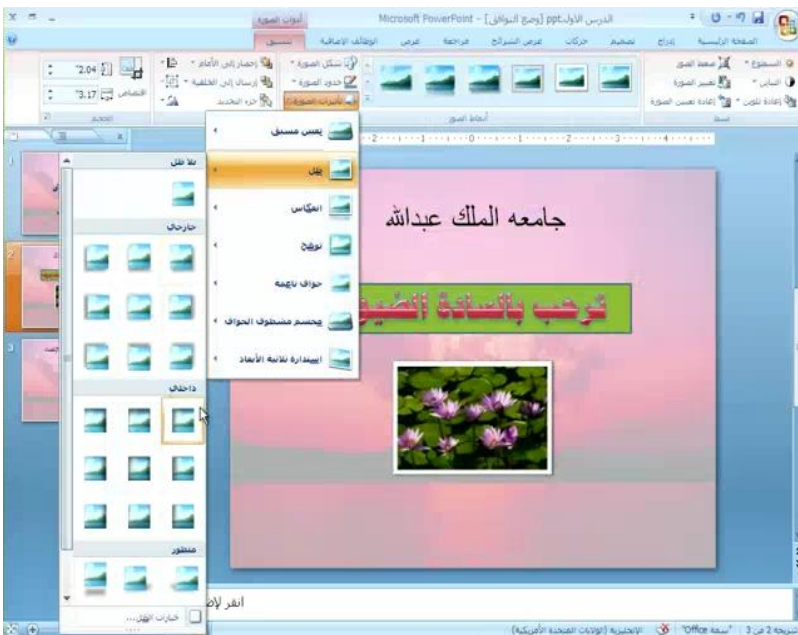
أدوات الصورة

Microsoft PowerPoint - [الدرس الاول.ppt [وضع التوافق]

الصفحة الرئيسية إدراج تصميم حركات عرض الشرائح مراجعة عرض الوظائف الإضافية تنسيق

السطوع ضغط الصور
التباين تغيير الصورة
إعادة تلوين إعادة تعيين الصورة
ضبط

أنماط الصور

شكل الصورة
حدود الصورة
تأثيرات الصورة

إحضار إلى الأمام
إرسال إلى الخلفية
جزء التحديد

2.04
3.17
اقتصاص
الحجم

يعين مسبق
ظل
انعكاس
توهج
حواف ناعمة
مجسم مشطوف الحواف
استدارة ثلاثية الأبعاد

بلا ظل
خارجي
داخلي
منظور

خيارات الظل...

جامعه الملك عبداالله

ترحب بالاساتذة الضيوف

انقر لإض

شريحة 2 من 3 "سمة Office" الإنجليزية (الولايات المتحدة الأمريكية)